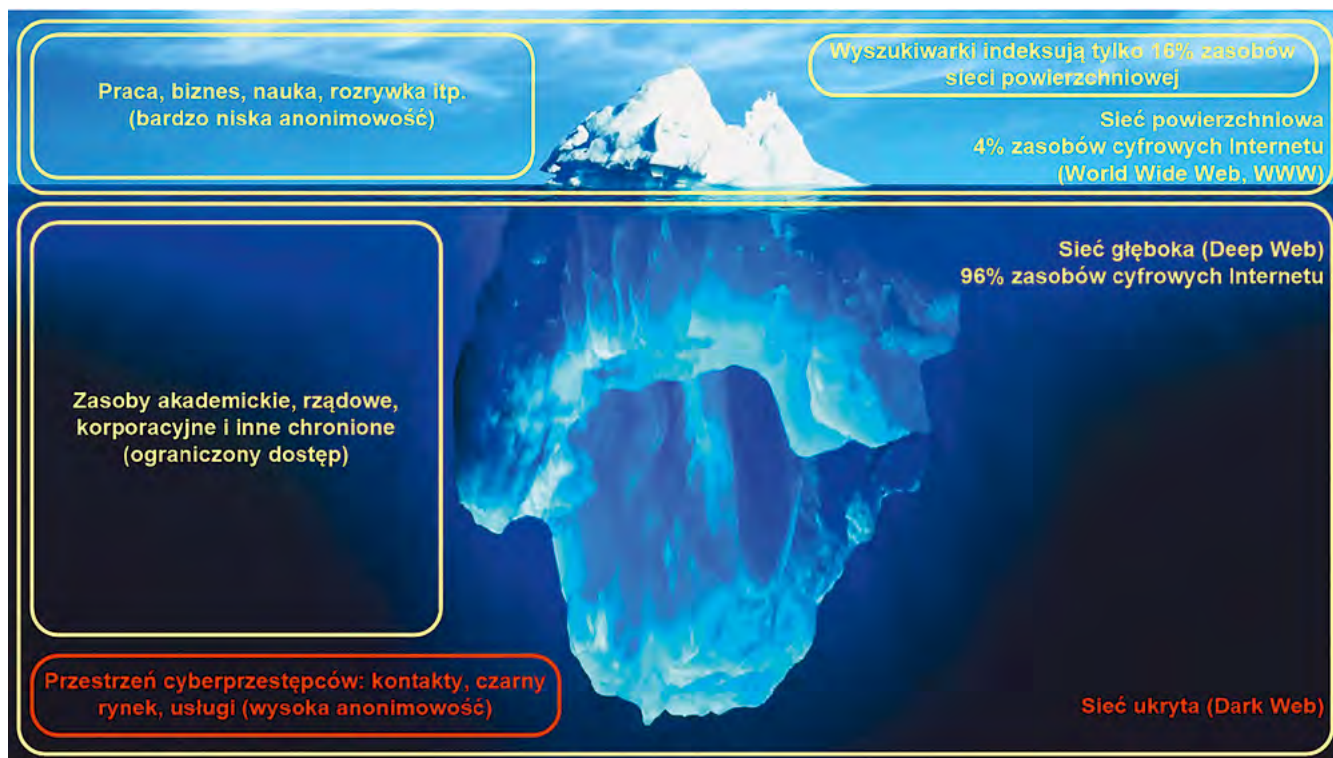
Praca, biznes, nauka, rozrywka itp. (bardzo niska anonimowość)

Wyszukiwarki indeksują tylko 16% zasobów sieci powierzchniowej

Sieć powierzchniowa
4% zasobów cyfrowych Internetu
(World Wide Web, WWW)

Sieć głęboka (Deep Web)
96% zasobów cyfrowych Internetu

Zasoby akademickie, rządowe, korporacyjne i inne chronione (ograniczony dostęp)

Przestrzeń cyberprzestępców: kontakty, czarny rynek, usługi (wysoka anonimowość)

Sieć ukryta (Dark Web)